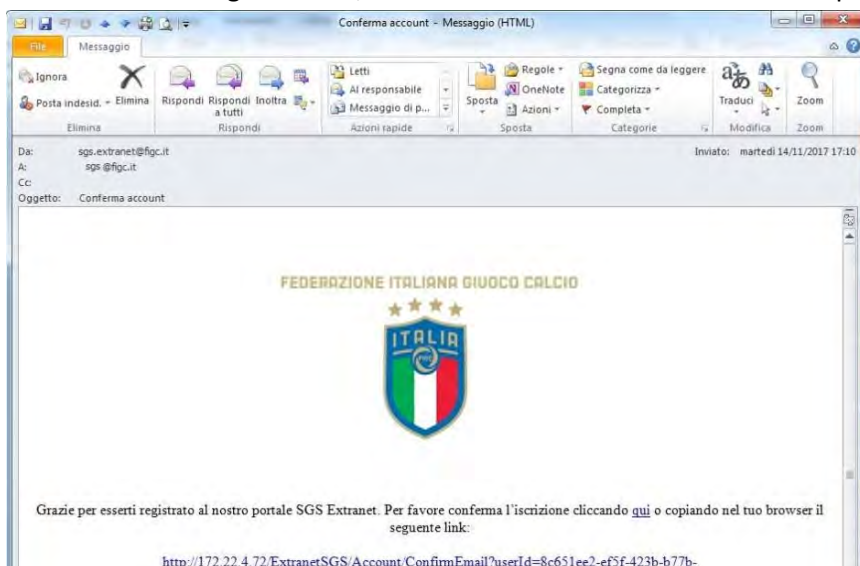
Conferma account - Messaggio (HTML)

File Messaggio

Ignora
Posta indesid. Elimina
Elimina

Rispondi Rispondi a tutti Inoltra
Rispondi

Letti
Al responsabile
Messaggio di p...
Azioni rapide

Sposta
Regole
OneNote
Azioni
Sposta

Segna come da leggere
Categorizza
Completa
Categorie

Traduci
Modifica

Zoom
Zoom

Da: sgs.extranet@figc.it
A: sgs @figc.it
Cc:
Oggetto: Conferma account

Inviato: martedì 14/11/2017 17:10

FEDERAZIONE ITALIANA GIUOCO CALCIO

ITALIA

FIGC

Grazie per esserti registrato al nostro portale SGS Extranet. Per favore conferma l'iscrizione cliccando qui o copiando nel tuo browser il seguente link:

http://172.22.4.72/ExtranetSGS/Account/ConfirmEmail?userId=8c651ee2-ef5f-423b-b77b-